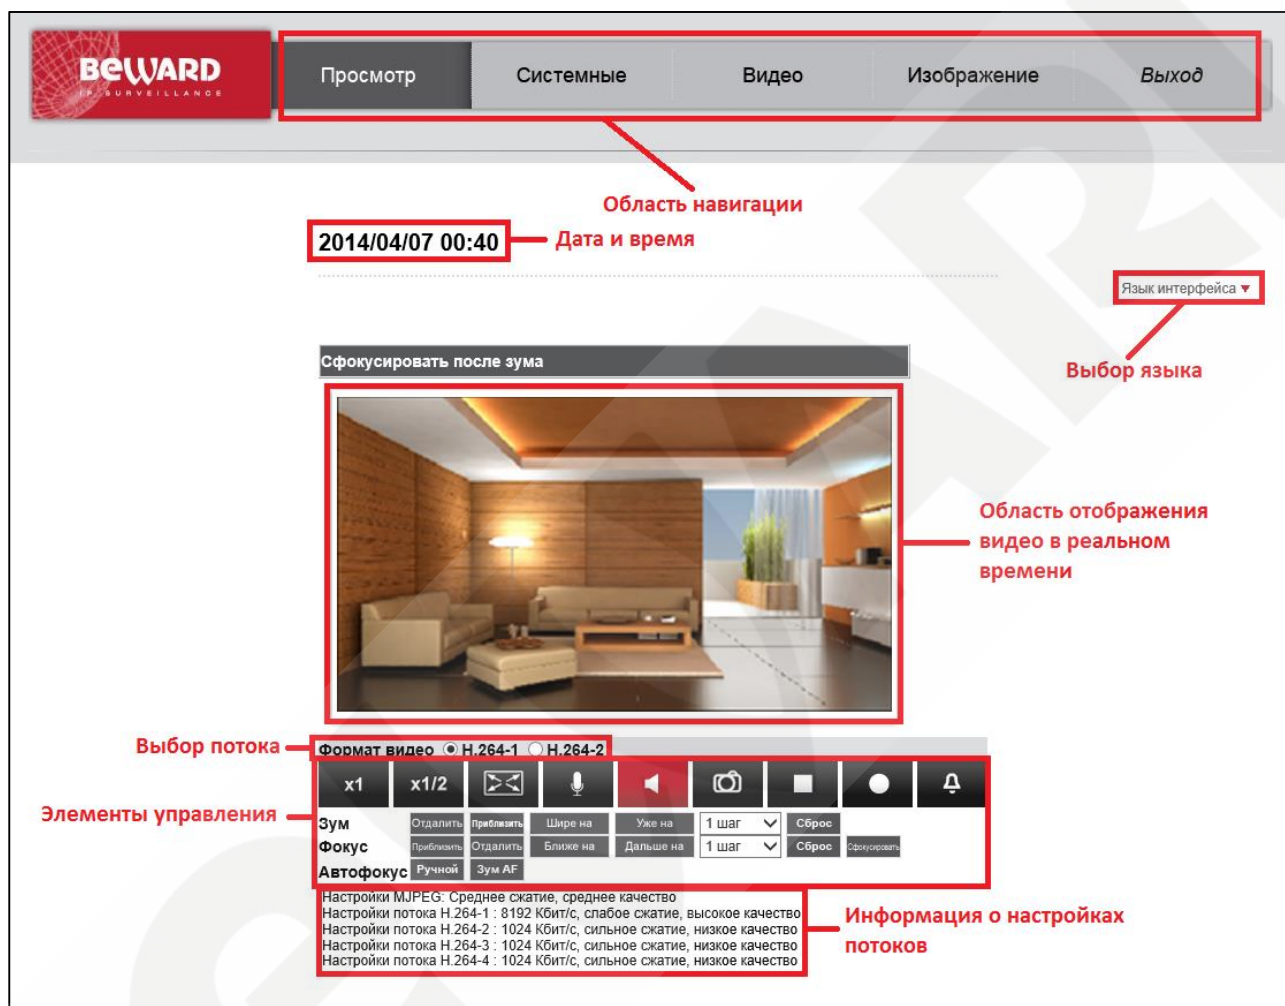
BEWARD
IP SURVEILLANCE

Просмотр | Системные | Видео | Изображение | Выход

Область навигации

2014/04/07 00:40

Дата и время

Язык интерфейса ▼

Выбор языка

Сфокусировать после зума

Область отображения видео в реальном времени

Выбор потока

Формат видео ◉ H.264-1 ○ H.264-2

x1 x1/2

Элементы управления

Зум Отдалить Приблизить Шире на Уже на 1 шаг Сброс
Фокус Приблизить Отдалить Ближе на Дальше на 1 шаг Сброс Сфокусировать
Автофокус Ручной Зум AF

Настройки MJPEG: Среднее сжатие, среднее качество
Настройки потока H.264-1 : 8192 Кбит/с, слабое сжатие, высокое качество
Настройки потока H.264-2 : 1024 Кбит/с, сильное сжатие, низкое качество
Настройки потока H.264-3 : 1024 Кбит/с, сильное сжатие, низкое качество
Настройки потока H.264-4 : 1024 Кбит/с, сильное сжатие, низкое качество

Информация о настройках потоков